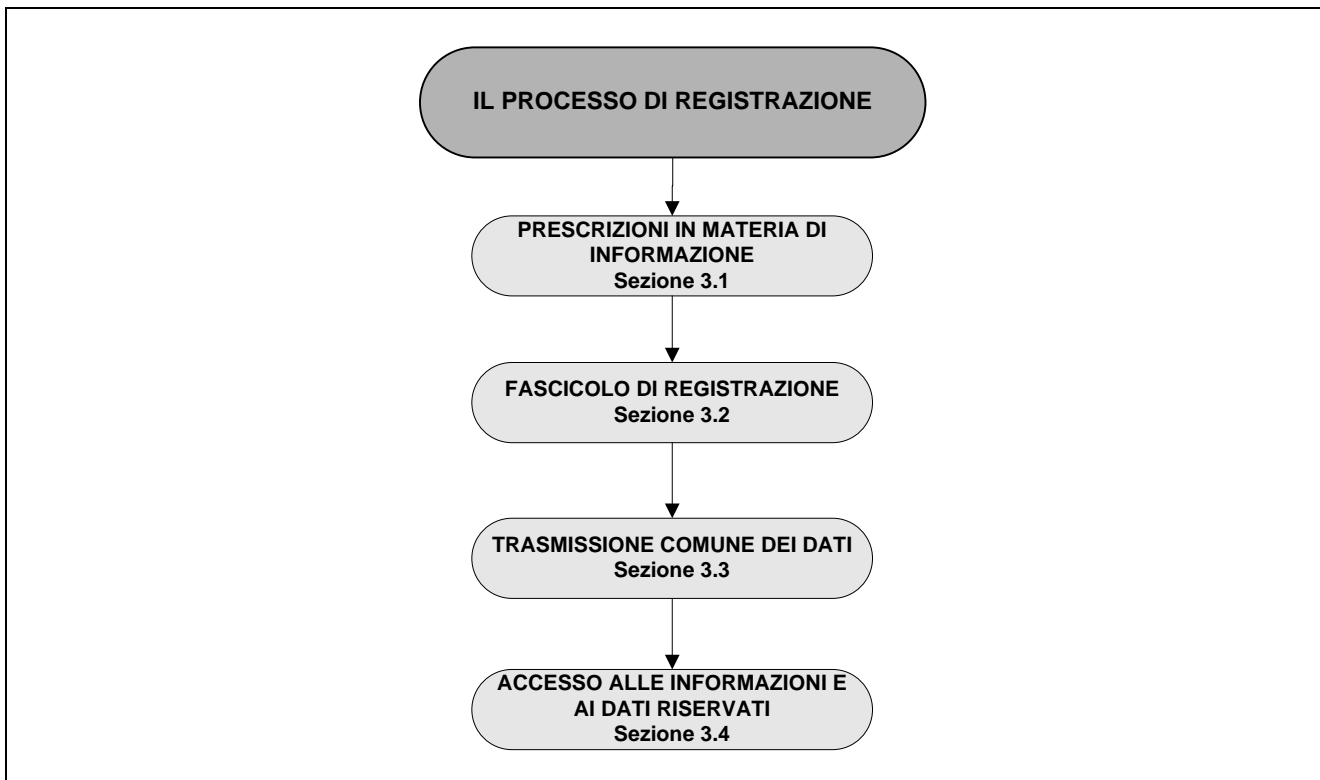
IL PROCESSO DI REGISTRAZIONE

PRESCRIZIONI IN MATERIA DI INFORMAZIONE
Sezione 3.1

FASCICOLO DI REGISTRAZIONE
Sezione 3.2

TRASMISSIONE COMUNE DEI DATI
Sezione 3.3

ACCESSO ALLE INFORMAZIONI E AI DATI RISERVATI
Sezione 3.4